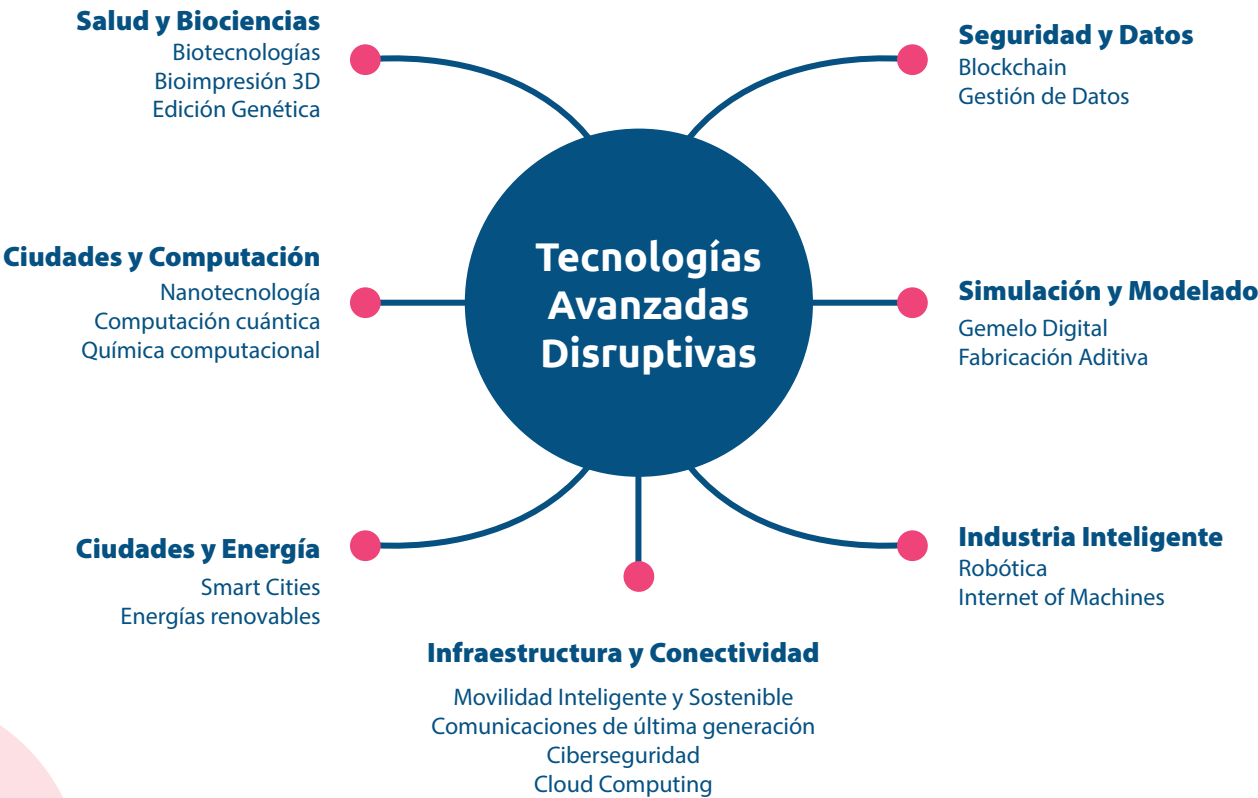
Salud y Biociencias
Biotecnologías
Bioimpresión 3D
Edición Genética

Seguridad y Datos
Blockchain
Gestión de Datos

Ciudades y Computación
Nanotecnología
Computación cuántica
Química computacional

Tecnologías Avanzadas Disruptivas

Simulación y Modelado
Gemelo Digital
Fabricación Aditiva

Ciudades y Energía
Smart Cities
Energías renovables

Industria Inteligente
Robótica
Internet of Machines

Infraestructura y Conectividad
Movilidad Inteligente y Sostenible
Comunicaciones de última generación
Ciberseguridad
Cloud Computing